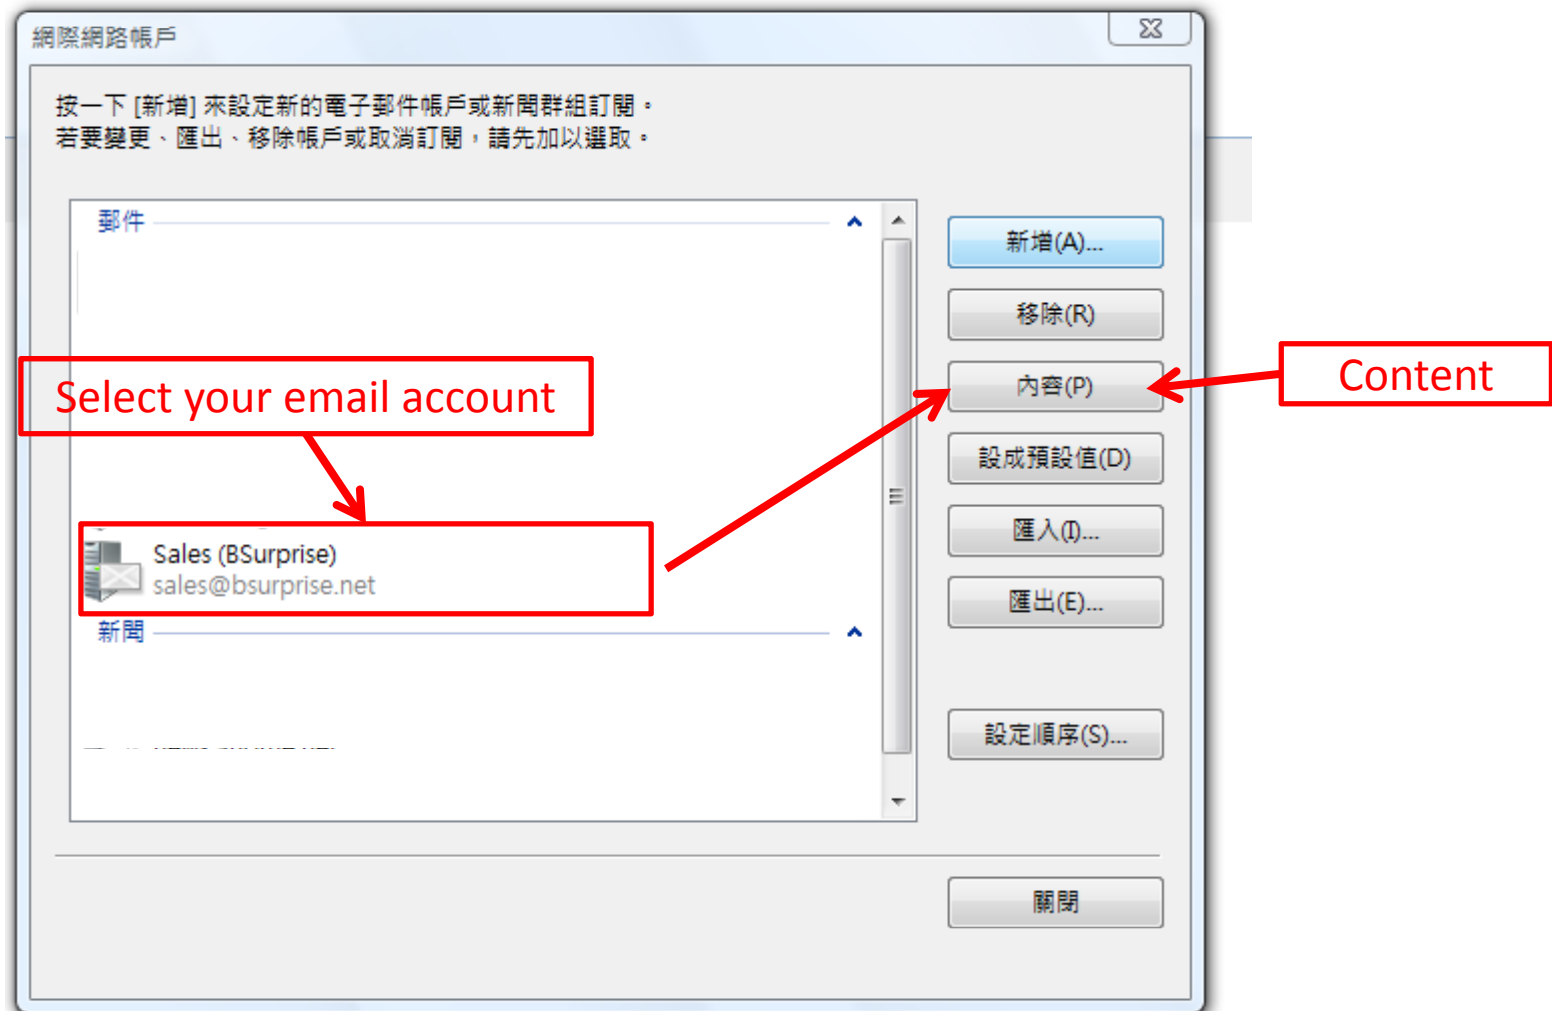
網際網路帳戶

按一下 [新增] 來設定新的電子郵件帳戶或新聞群組訂閱。
若要變更、匯出、移除帳戶或取消訂閱，請先加以選取。

郵件

Select your email account

Sales (BSurprise)
sales@bsurprise.net

新聞

新增(A)...

移除(R)

內容(P)

Content

設成預設值(D)

匯入(I)...

匯出(E)...

設定順序(S)...

關閉